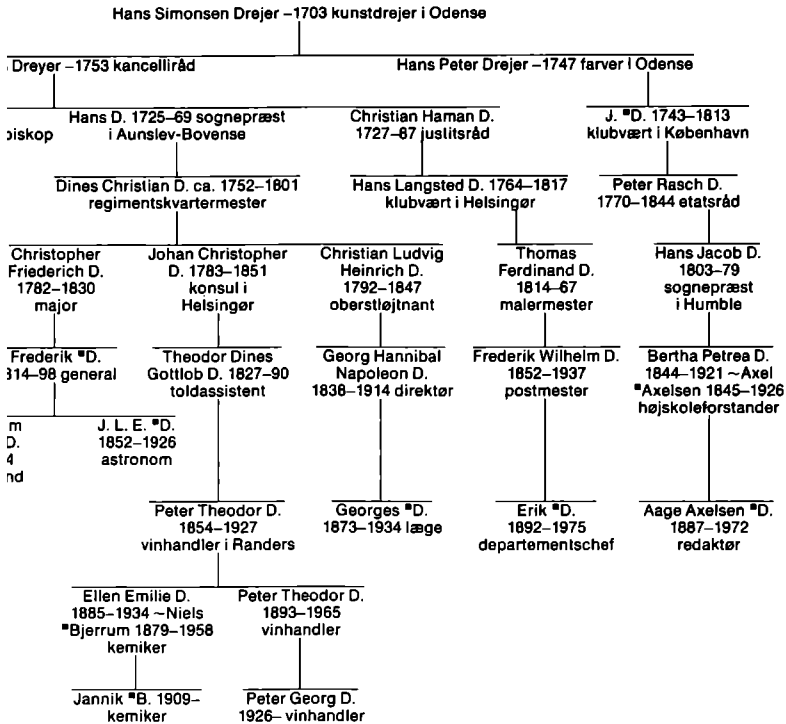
Hans Simonsen Drejer –1703 kunstdrejer i Odense

Dreyer –1753 kancellIråd

Hans Peter Drejer –1747 farver I Odense

biskop

Hans D. 1725–69 sognepræst i Aunslev-Bovense

Christian Haman D. 1727–87 justitsråd

J. ▪D. 1743–1813 klubvært i København

Dines Christian D. ca. 1752–1801 regimentskvartermester

Hans Langsted D. 1764–1817 klubvært i Helsingør

Peter Rasch D. 1770–1844 etatsråd

Christopher Friederich D. 1782–1830 major

Johan Christopher D. 1783–1851 konsul i Helsingør

Christian Ludvig Heinrich D. 1792–1847 oberstløjtnant

Thomas Ferdinand D. 1814–67 malermester

Hans Jacob D. 1803–79 sognepræst i Humble

Frederik ▪D. 314–98 general

Theodor Dines Gottlob D. 1827–90 toldassistent

Georg Hannibal Napoleon D. 1836–1914 direktør

Frederik Wilhelm D. 1852–1937 postmester

Bertha Petrea D. 1844–1921 ~Axel ▪Axelsen 1845–1926 højskoleforstander

m D. 4 nd

J. L. E. ▪D. 1852–1926 astronom

Peter Theodor D. 1854–1927 vinhandler i Randers

Georges ▪D. 1873–1934 læge

Erik ▪D. 1892–1975 departementschef

Aage Axelsen ▪D. 1887–1972 redaktør

Ellen Emilie D. 1885–1934 ~Niels ▪Bjerrum 1879–1958 kemiker

Peter Theodor D. 1893–1965 vinhandler

Jannik ▪B. 1909– kemiker

Peter Georg D. 1926– vinhandler